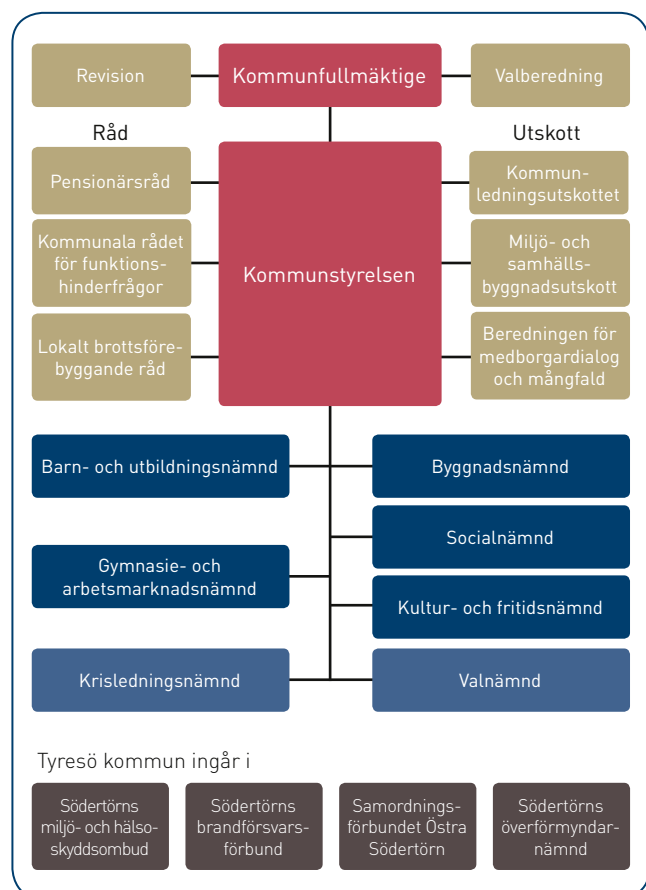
Revision

Kommunfullmäktige

Valberedning

Råd

Utskott

Pensionärsråd

Kommunala rådet för funktionshinderfrågor

Lokalt brottsförebyggande råd

Kommunstyrelsen

Kommunledningsutskottet

Miljö- och samhällsbyggnadsutskott

Beredningen för medborgardialog och mångfald

Barn- och utbildningsnämnd

Byggnadsnämnd

Socialnämnd

Gymnasie- och arbetsmarknadsnämnd

Kultur- och fritidsnämnd

Krisledningsnämnd

Valnämnd

Tyresö kommun ingår i

Södertörns miljö- och hälsoskyddsombud

Södertörns brandförsvarsförbund

Samordningsförbundet Östra Södertörn

Södertörns överförmyndarnämnd